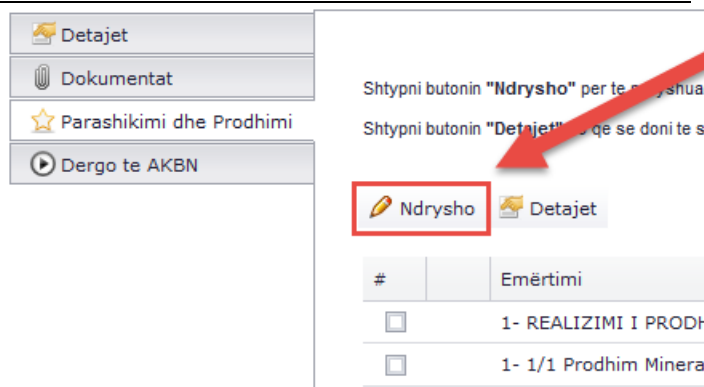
Detajet
Dokumentat
Parashikimi dhe Prodhimi
Dergo te AKBN

Shtypni butonin "Ndrysho" per te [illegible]

Shtypni butonin "Detajet" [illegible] qe se doni te s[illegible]

Ndrysho
Detajet

| # | Emërtimi |
|---|---|
| ☐ | 1- REALIZIMI I PRODH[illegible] |
| ☐ | 1- 1/1 Prodhim Minera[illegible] |